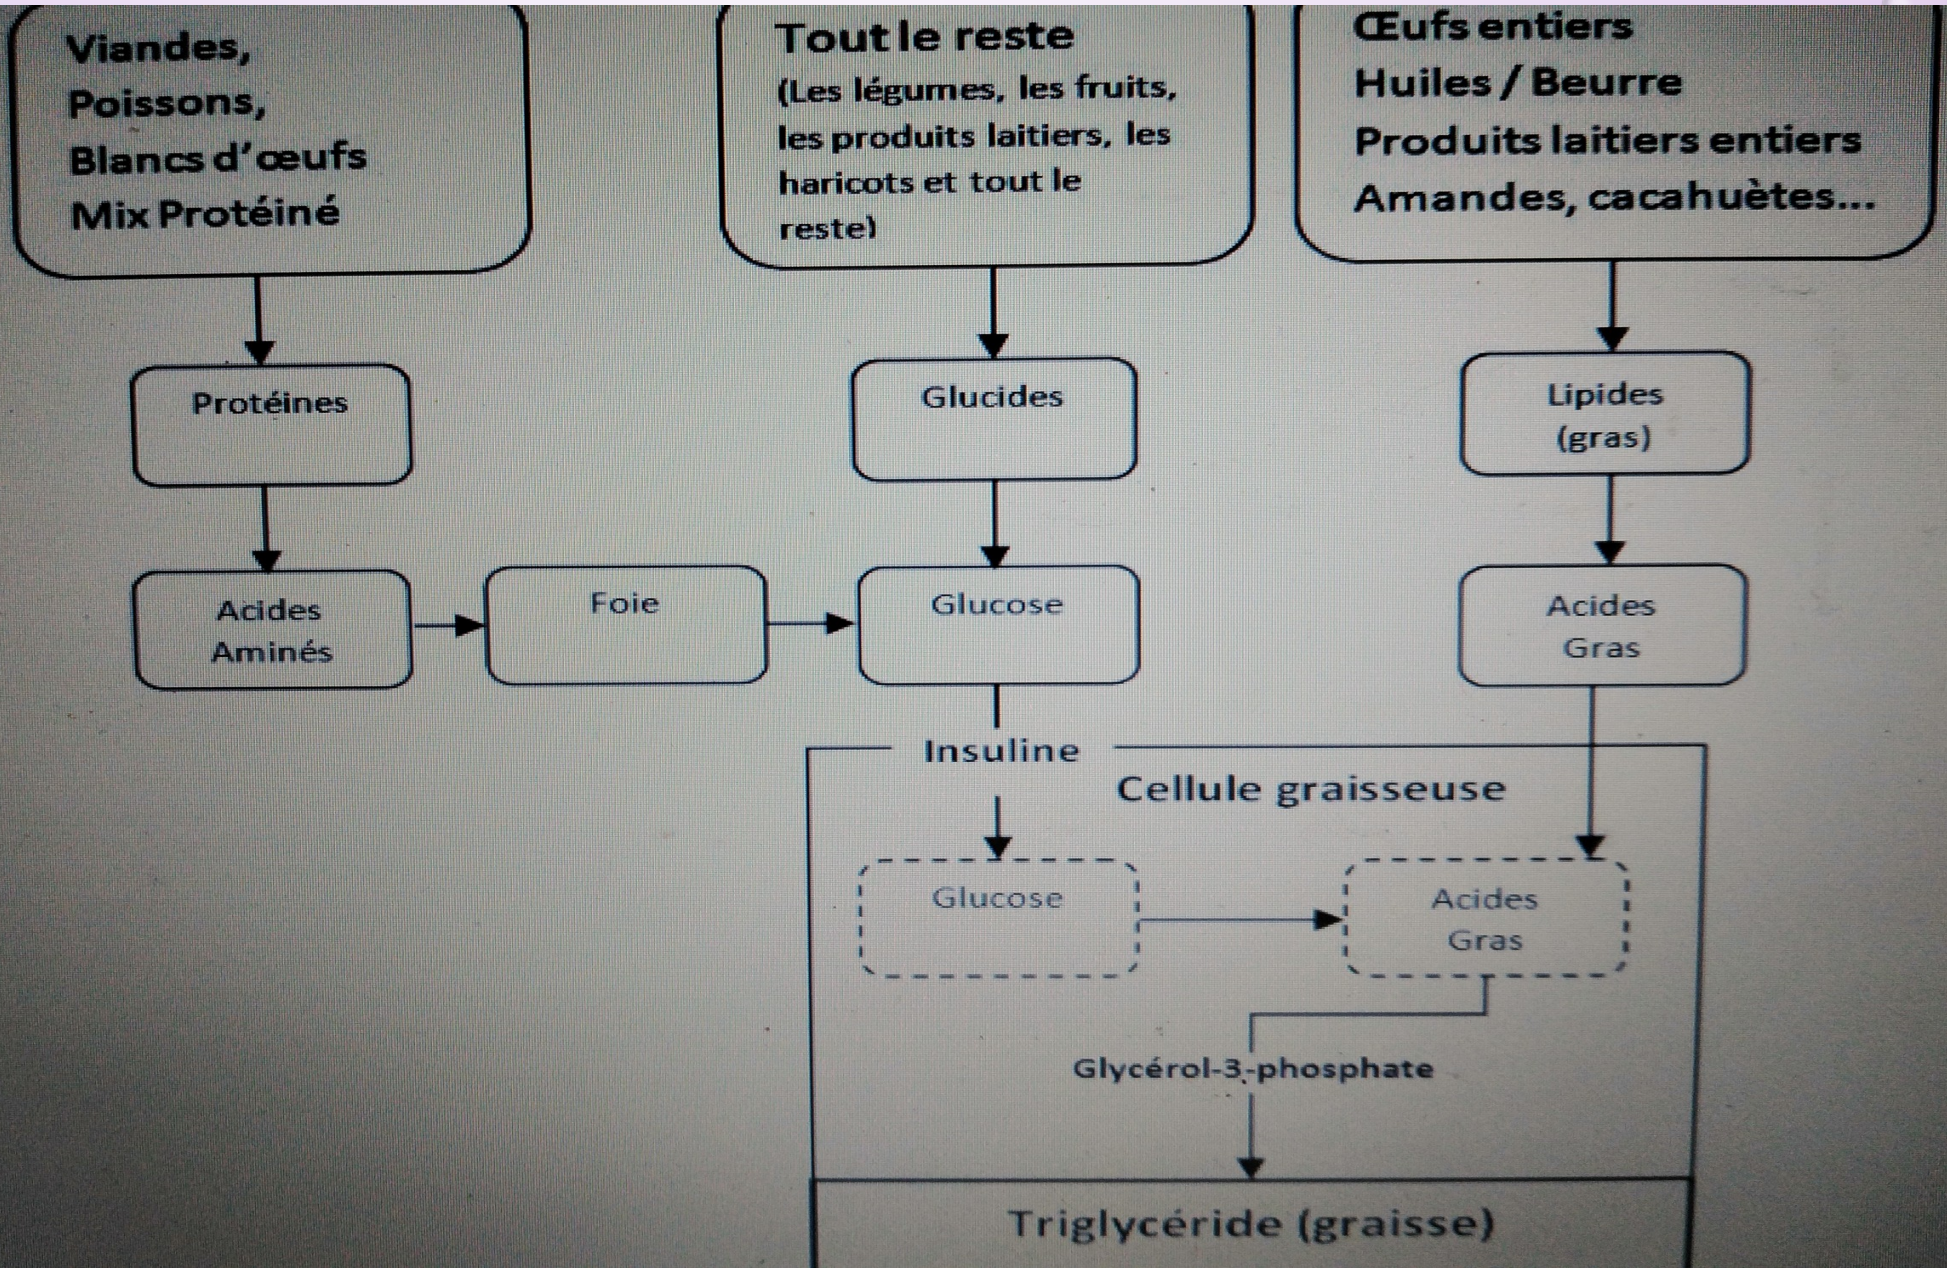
Viandes,
Poissons,
Blancs d'œufs
Mix Protéiné

Tout le reste
(Les légumes, les fruits, les produits laitiers, les haricots et tout le reste)

Œufs entiers
Huiles / Beurre
Produits laitiers entiers
Amandes, cacahuètes...

Protéines

Glucides

Lipides (gras)

Acides Aminés

Foie

Glucose

Acides Gras

Insuline

Cellule graisseuse

Glucose

Acides Gras

Glycérol-3-phosphate

Triglycéride (graisse)